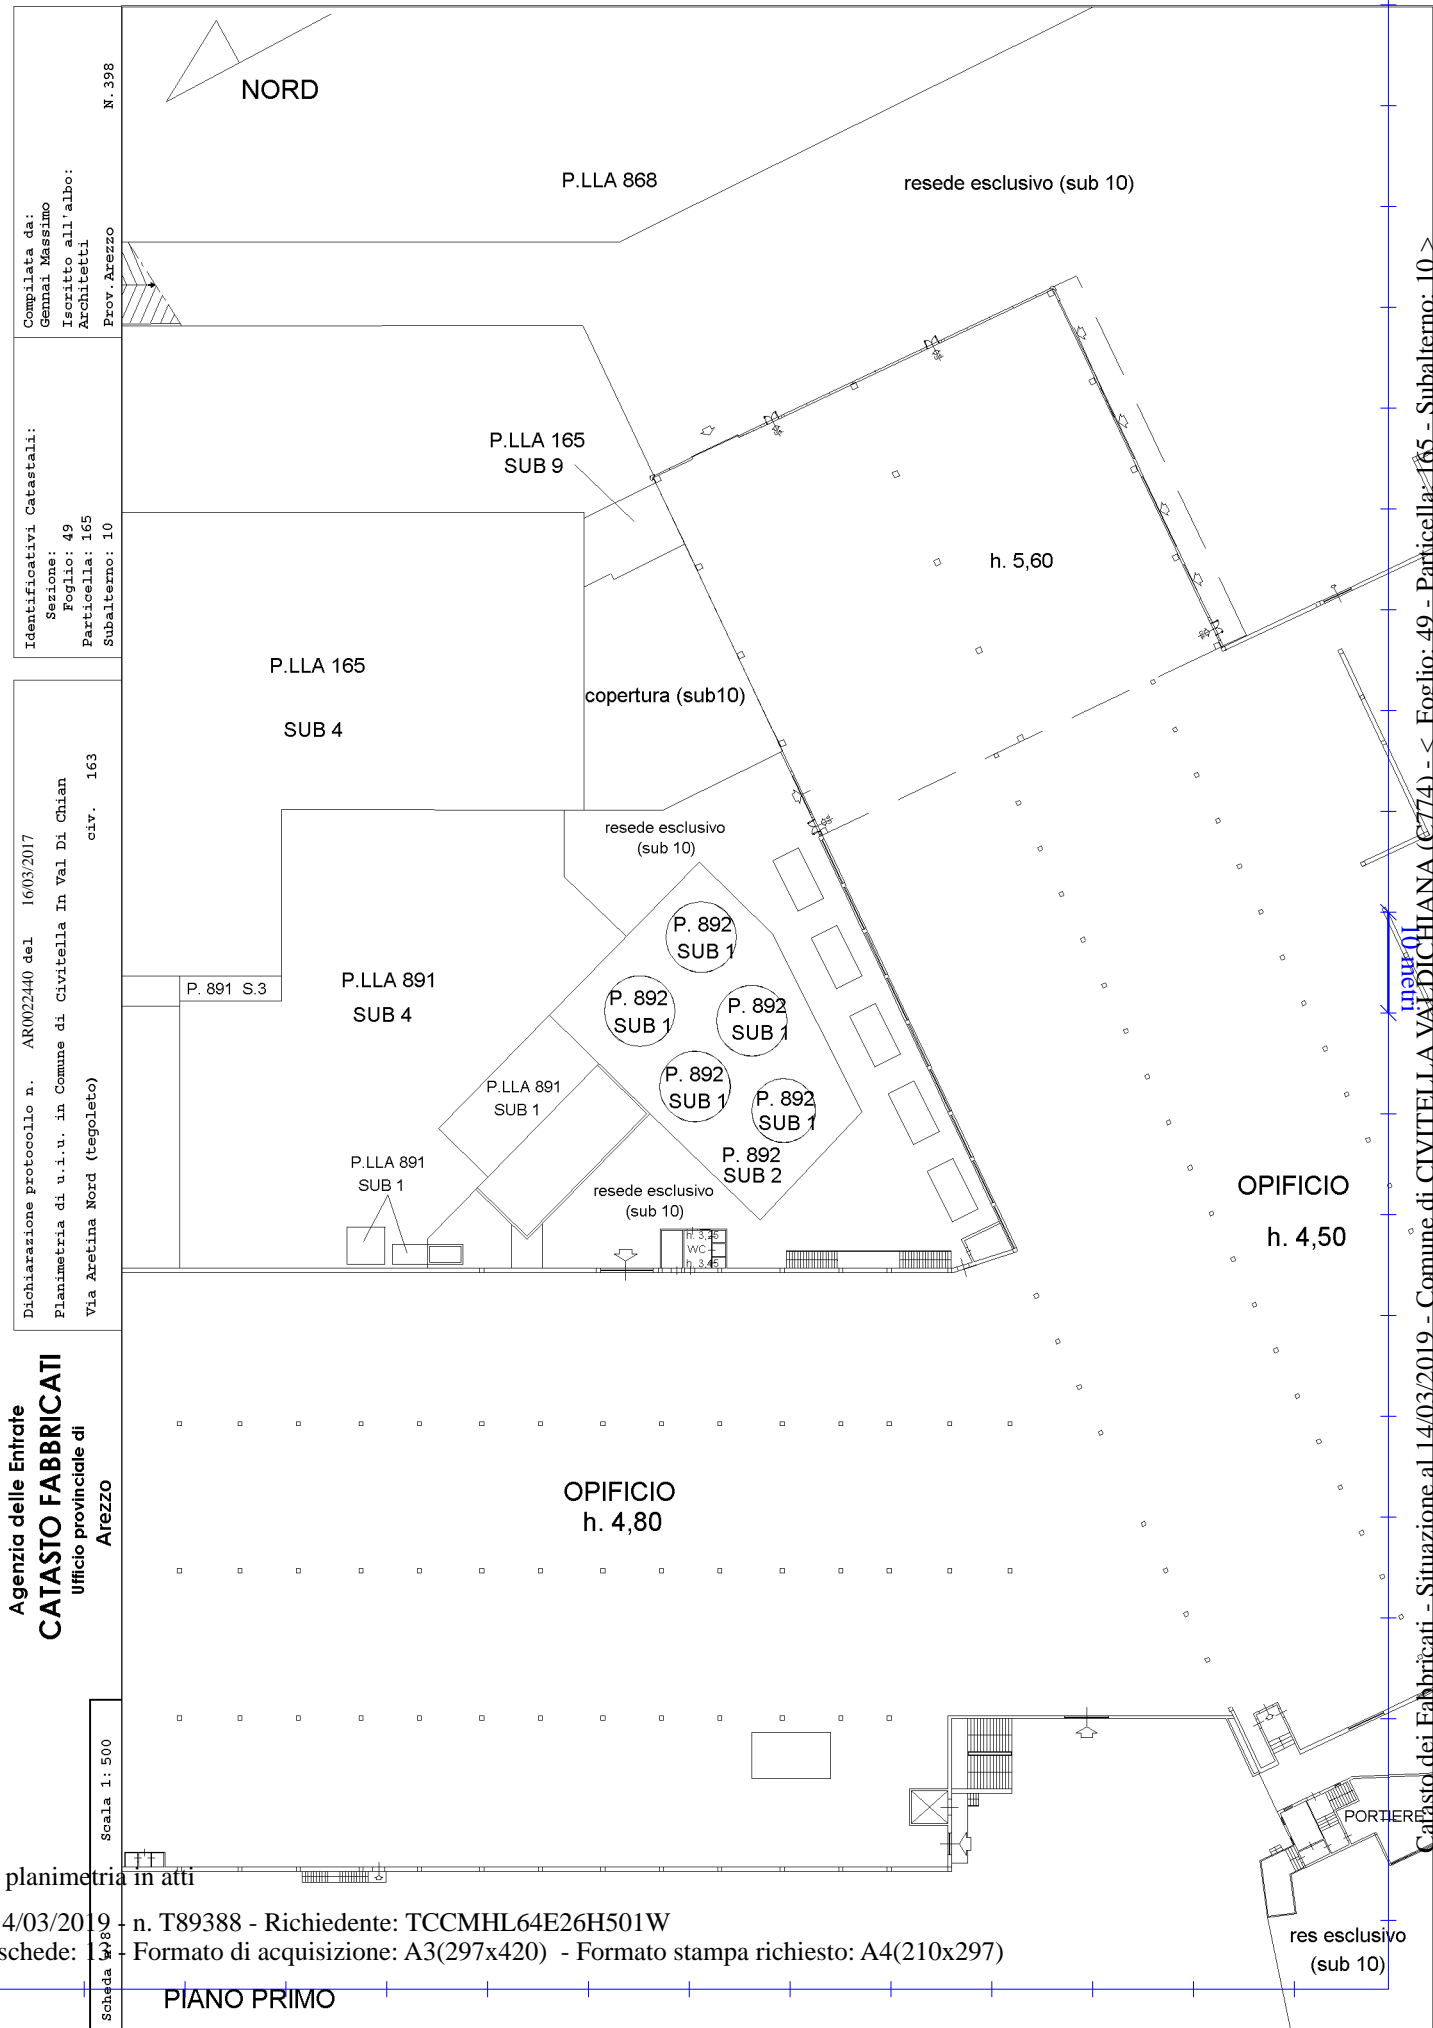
NORD

P.LLA 868

resede esclusivo (sub 10)

P.LLA 165
SUB 9

h. 5,60

P.LLA 165

SUB 4

copertura (sub10)

resede esclusivo
(sub 10)

P. 892
SUB 1

P. 892
SUB 1

P. 892
SUB 1

P. 891 S.3

P.LLA 891
SUB 4

P. 892
SUB 1

P. 892
SUB 1

P.LLA 891
SUB 1

P. 892
SUB 2

P.LLA 891
SUB 1

resede esclusivo
(sub 10)

h. 3,25
WC
h. 3,45

OPIFICIO
h. 4,50

OPIFICIO
h. 4,80

PORTIERE

res esclusivo
(sub 10)

PIANO PRIMO

Compilata da:
Gennai Massimo
Iscritto all'albo:
Architetti
Prov.Arezzo
N. 398

Identificativi Catastali:
Sezione:
Foglio: 49
Particella: 165
Subalterno: 10

Dichiarazione protocollo n. AR0022440 del 16/03/2017
Planimetria di u.i.u. in Comune di Civitella In Val Di Chian
Via Aretina Nord (tegoleto) civ. 163

Agenzia delle Entrate
CATASTO FABBRICATI
Ufficio provinciale di
Arezzo

Scheda 1 Scala 1: 500

10 metri

Catasto dei Fabbricati - Situazione al 14/03/2019 - Comune di CIVITELLA VAL DI CHIANA (C774) - < Foglio: 49 - Particella: 165 - Subalterno: 10 >

planimetria in atti

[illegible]4/03/2019 - n. T89388 - Richiedente: TCCMHL64E26H501W
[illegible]schede: 1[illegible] - Formato di acquisizione: A3(297x420) - Formato stampa richiesto: A4(210x297)